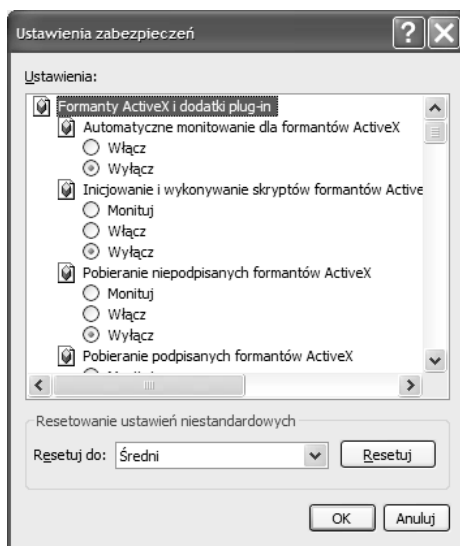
Ustawienia zabezpieczeń

Ustawienia:

Formanty ActiveX i dodatki plug-in
Automatyczne monitowanie dla formantów ActiveX
Włącz
Wyłącz
Inicjowanie i wykonywanie skryptów formantów Active
Monituj
Włącz
Wyłącz
Pobieranie niepodpisanych formantów ActiveX
Monituj
Włącz
Wyłącz
Pobieranie podpisanych formantów ActiveX
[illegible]

Resetowanie ustawień niestandardowych
Resetuj do: Średni
Resetuj

OK
Anuluj